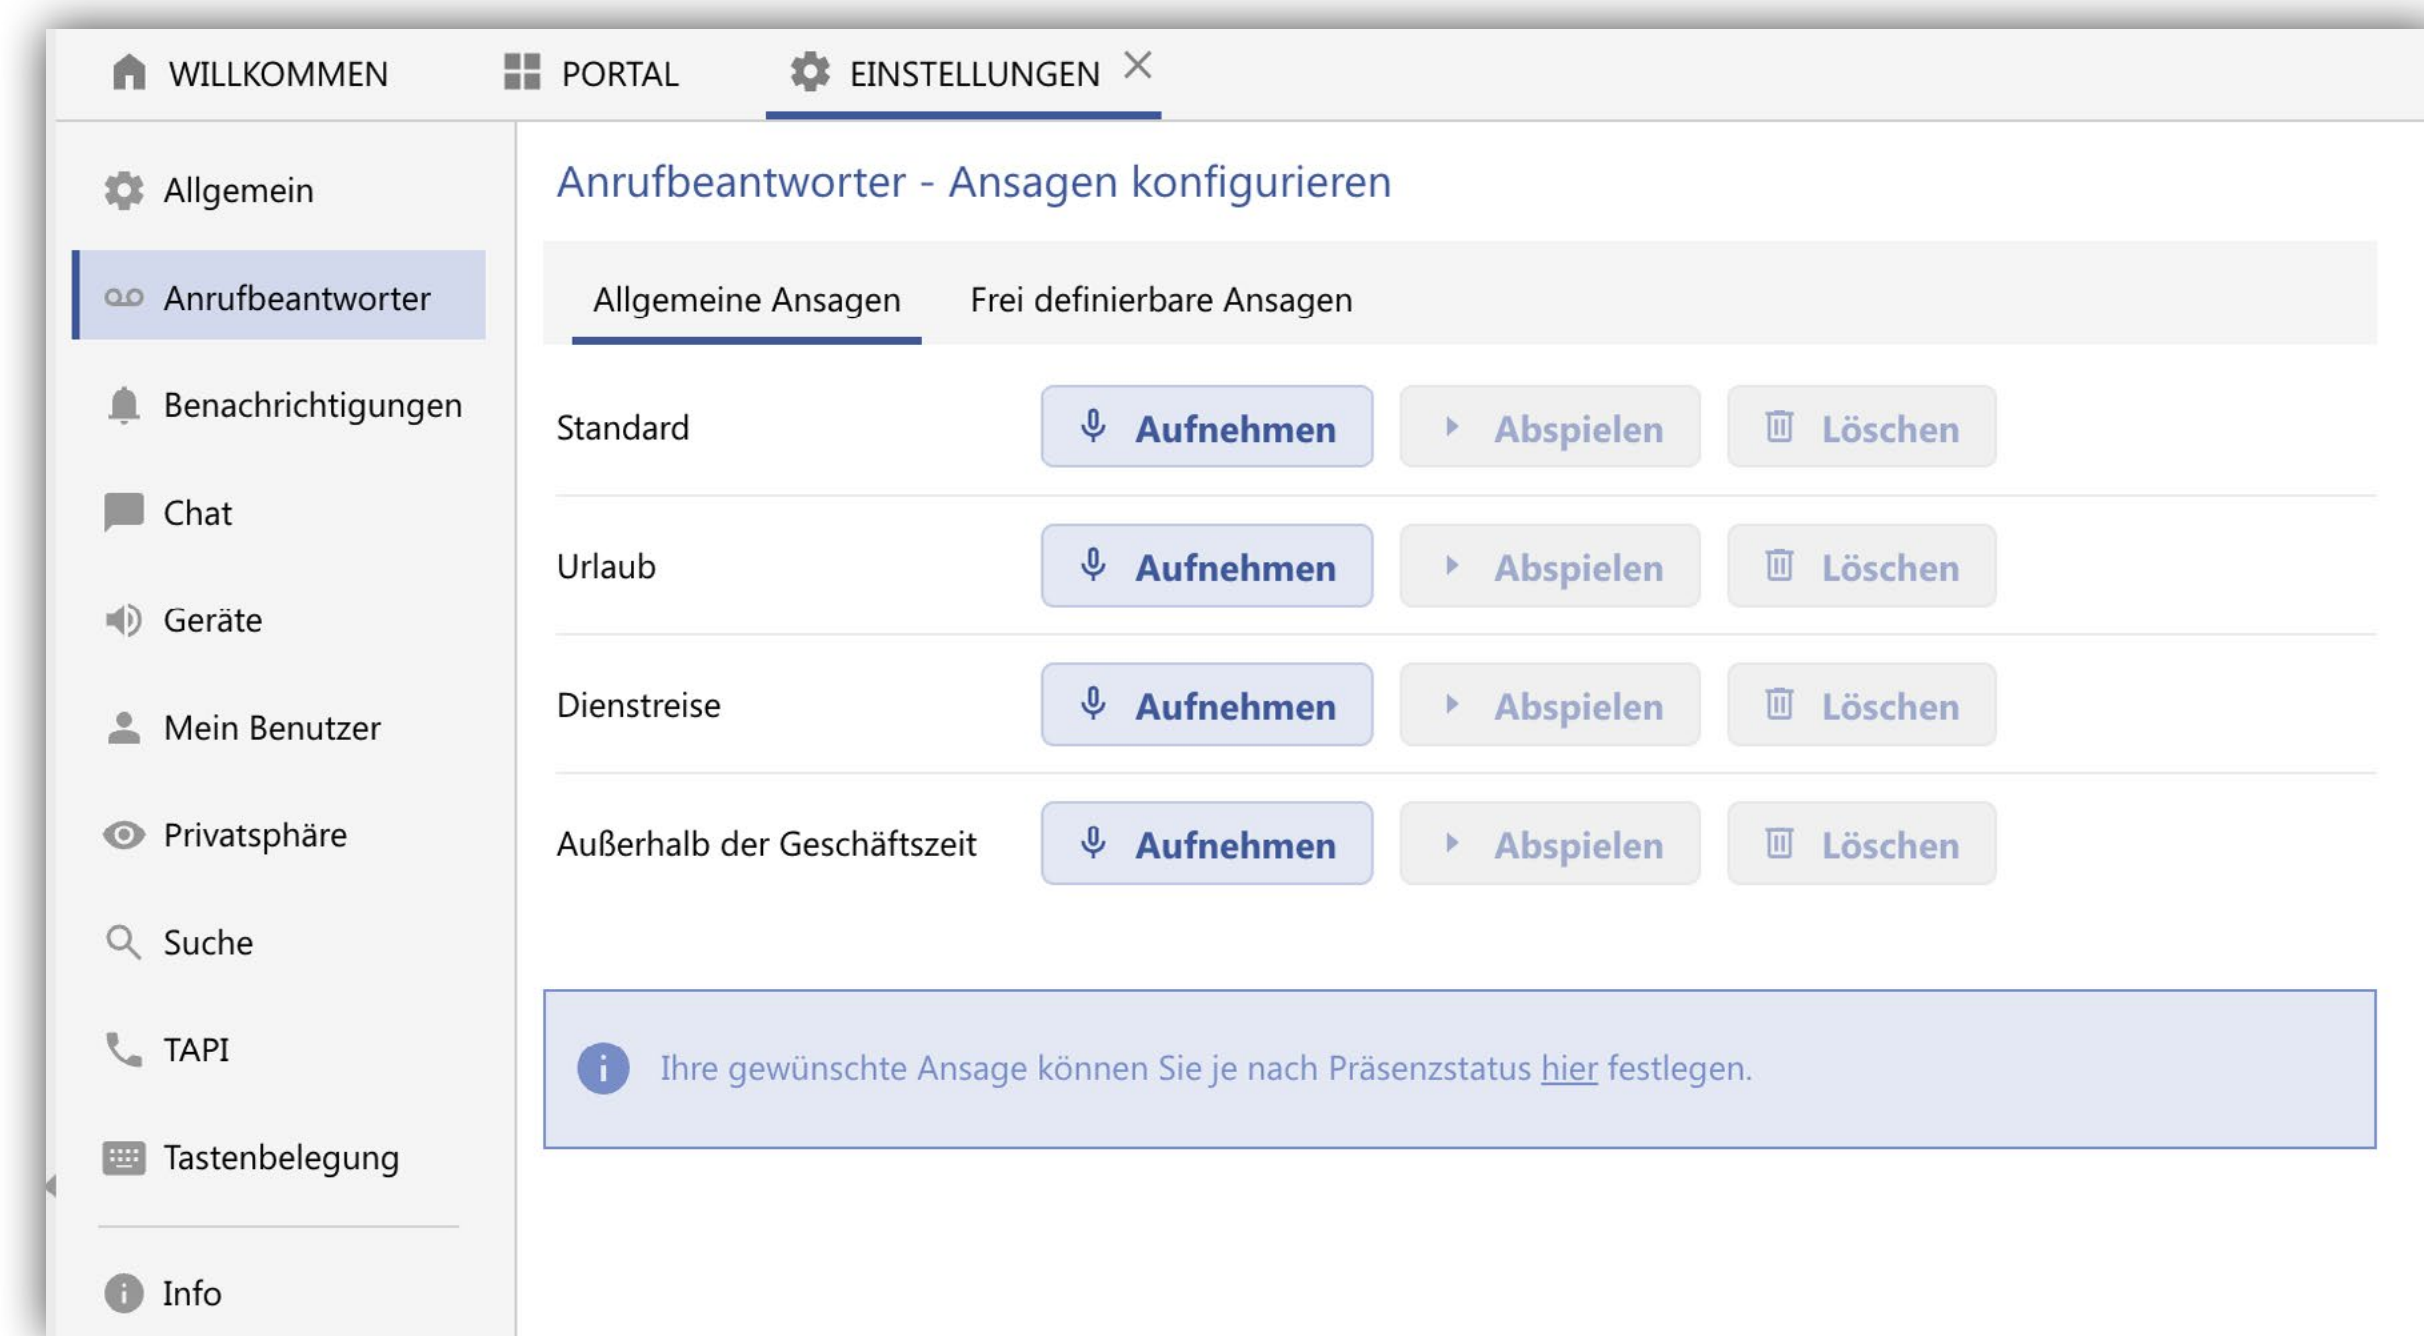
WILLKOMMEN PORTAL EINSTELLUNGEN ×

Allgemein
Anrufbeantworter
Benachrichtigungen
Chat
Geräte
Mein Benutzer
Privatsphäre
Suche
TAPI
Tastenbelegung
Info

Anrufbeantworter - Ansagen konfigurieren

Allgemeine Ansagen | Frei definierbare Ansagen

| | | | |
|---|---|---|---|
| Standard | Aufnehmen | Abspielen | Löschen |
| Urlaub | Aufnehmen | Abspielen | Löschen |
| Dienstreise | Aufnehmen | Abspielen | Löschen |
| Außerhalb der Geschäftszeit | Aufnehmen | Abspielen | Löschen |

Ihre gewünschte Ansage können Sie je nach Präsenzstatus hier festlegen.